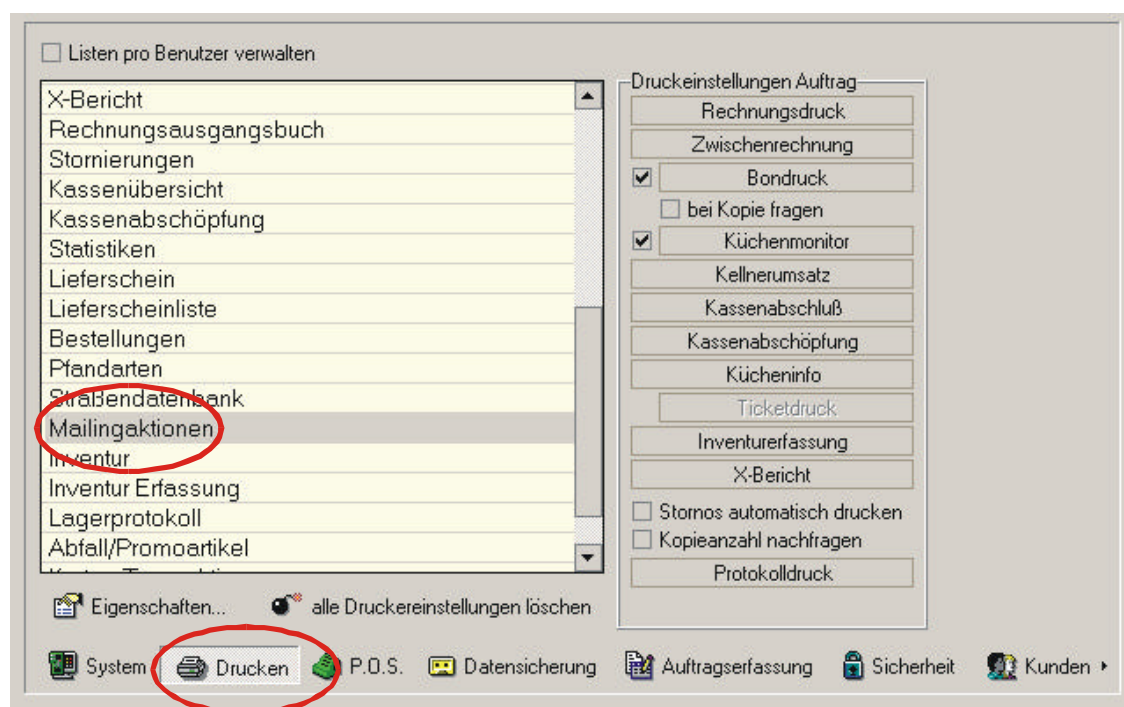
Listen pro Benutzer verwalten

X-Bericht
Rechnungsausgangsbuch
Stornierungen
Kassenübersicht
Kassenabschöpfung
Statistiken
Lieferschein
Lieferscheinliste
Bestellungen
Pfandarten
Straßendatenbank
Mailingaktionen
Inventur
Inventur Erfassung
Lagerprotokoll
Abfall/Promoartikel
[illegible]

Druckeinstellungen Auftrag
Rechnungsdruck
Zwischenrechnung
Bondruck
bei Kopie fragen
Küchenmonitor
Kellnerumsatz
Kassenabschluß
Kassenabschöpfung
Kücheninfo
Ticketdruck
Inventurerfassung
X-Bericht
Stornos automatisch drucken
Kopieanzahl nachfragen
Protokolldruck

Eigenschaften...
alle Druckereinstellungen löschen

System
Drucken
P.O.S.
Datensicherung
Auftragserfassung
Sicherheit
Kunden